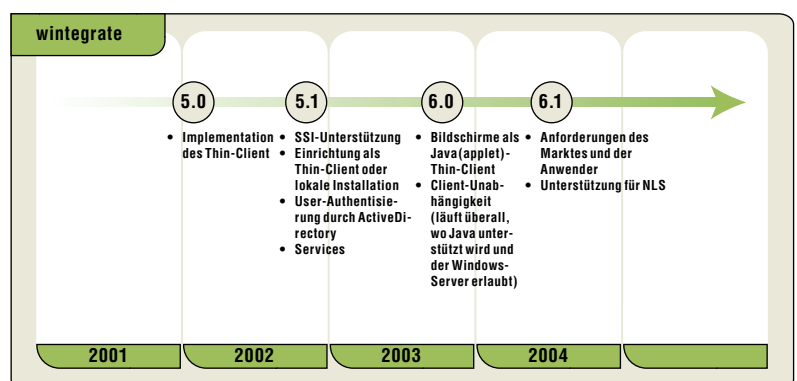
wintegrate

5.0

5.1

6.0

6.1

• Implementation des Thin-Client

• SSI-Unterstützung
• Einrichtung als Thin-Client oder lokale Installation
• User-Authentisierung durch ActiveDirectory
• Services

• Bildschirme als Java(applet)-Thin-Client
• Client-Unabhängigkeit (läuft überall, wo Java unterstützt wird und der Windows-Server erlaubt)

• Anforderungen des Marktes und der Anwender
• Unterstützung für NLS

2001

2002

2003

2004